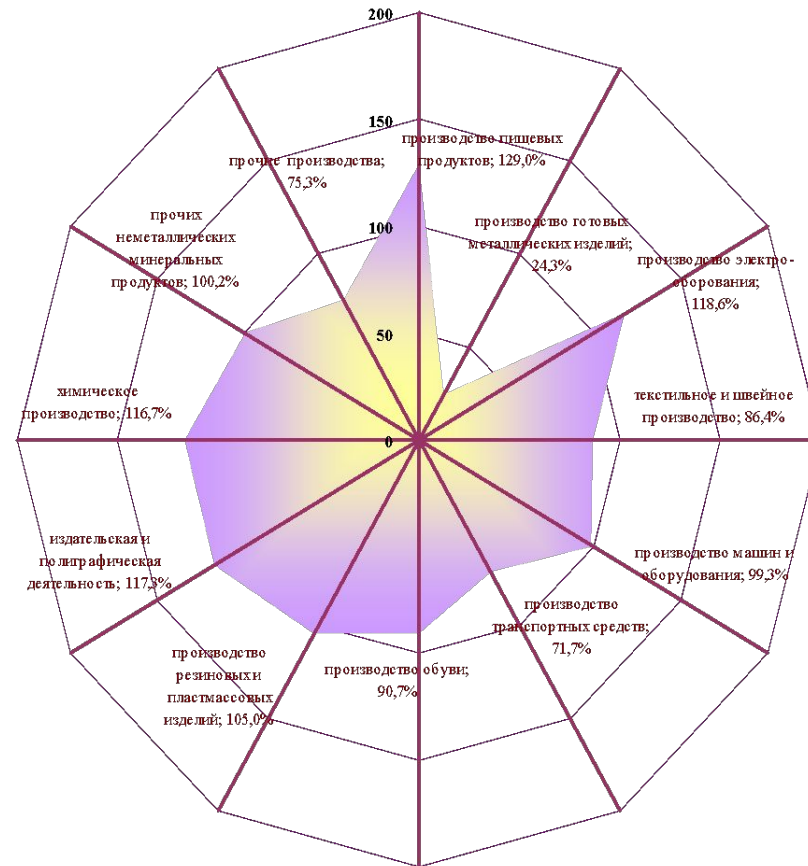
200

150

100

50

0

производство пищевых продуктов; 129,0%

производство готовых металлических изделий; 24,3%

производство электрооборования; 118,6%

текстильное и швейное производство; 86,4%

производство машин и оборудования; 99,3%

производство транспортных средств; 71,7%

производство обуви; 90,7%

производство резиновых и пластмассовых изделий; 105,0%

издательская и полиграфическая деятельность; 117,3%

химическое производство; 116,7%

прочих неметаллических минеральных продуктов; 100,2%

прочие производства; 75,3%